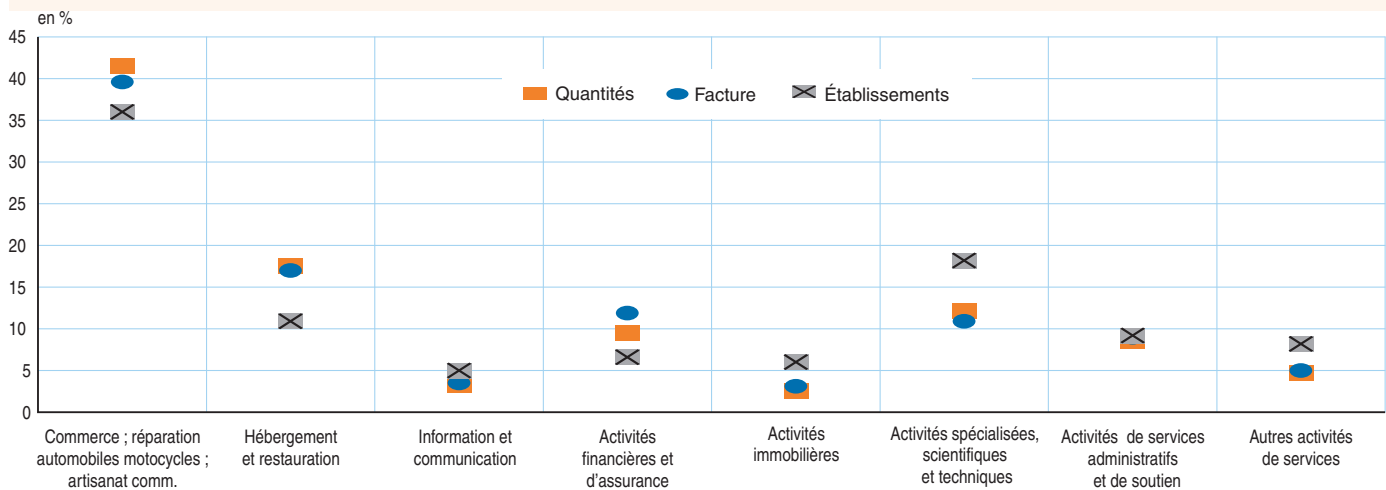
en %

45
40
35
30
25
20
15
10
5
0

Quantités
Facture
Établissements

Commerce ; réparation automobiles motocycles ; artisanat comm.
Hébergement et restauration
Information et communication
Activités financières et d'assurance
Activités immobilières
Activités spécialisées, scientifiques et techniques
Activités de services administratifs et de soutien
Autres activités de services